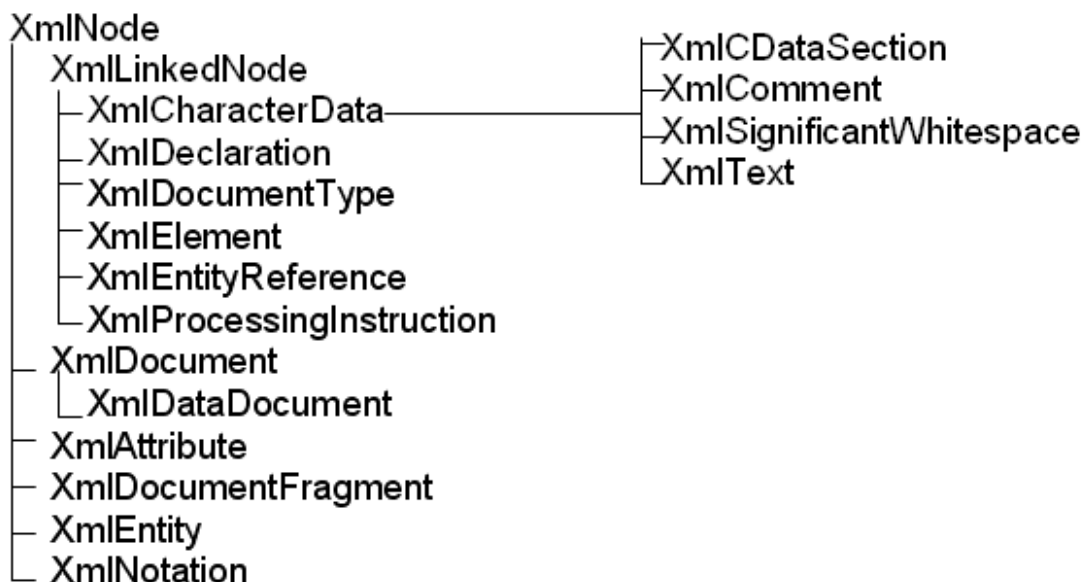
XmlNode
XmlLinkedNode
XmlCharacterData
XmlDeclaration
XmlDocumentType
XmlElement
XmlEntityReference
XmlProcessingInstruction
XmlDocument
XmlDataDocument
XmlAttribute
XmlDocumentFragment
XmlEntity
XmlNotation

XmlCDataSection
XmlComment
XmlSignificantWhitespace
XmlText